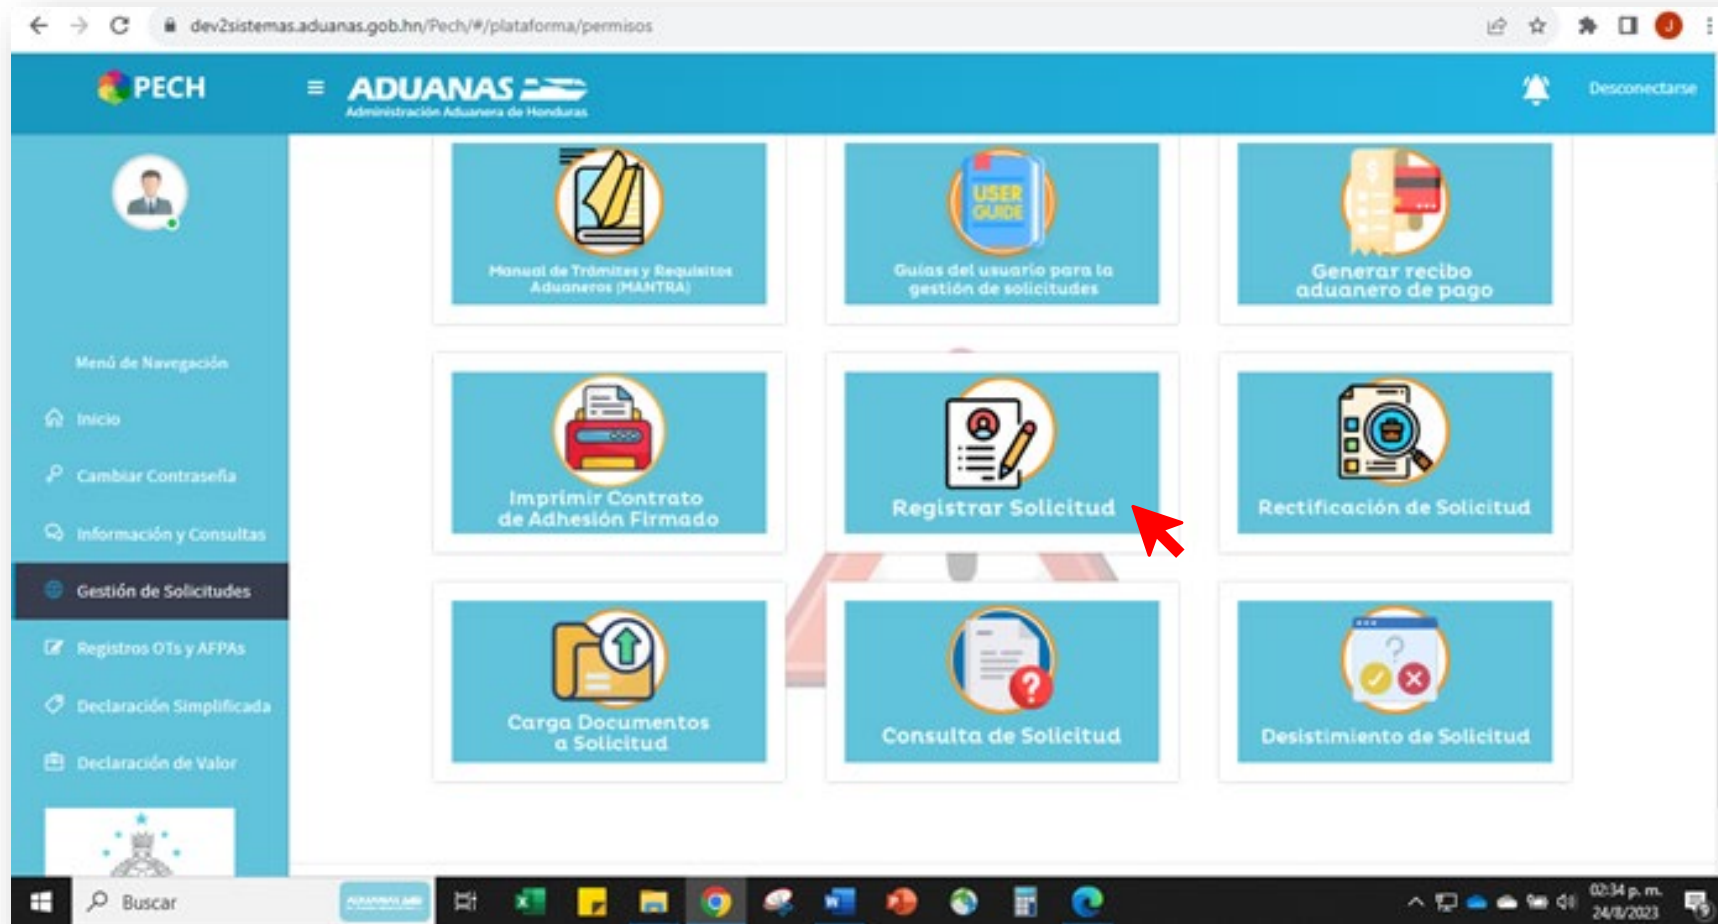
dev2sistemas.aduanas.gob.hn/Pech/#/plataforma/permisos

PECH
ADUANAS
Administración Aduanera de Honduras
Desconectarse

Menú de Navegación
Inicio
Cambiar Contraseña
Información y Consultas
Gestión de Solicitudes
Registros OTs y AFPAs
Declaración Simplificada
Declaración de Valor

Manual de Trámites y Requisitos Aduaneros (MANTRA)

USER GUIDE
Guías del usuario para la gestión de solicitudes

Generar recibo aduanero de pago

Imprimir Contrato de Adhesión Firmado

Registrar Solicitud

Rectificación de Solicitud

Carga Documentos a Solicitud

Consulta de Solicitud

Desistimiento de Solicitud

Buscar
02:34 p. m.
24/8/2023